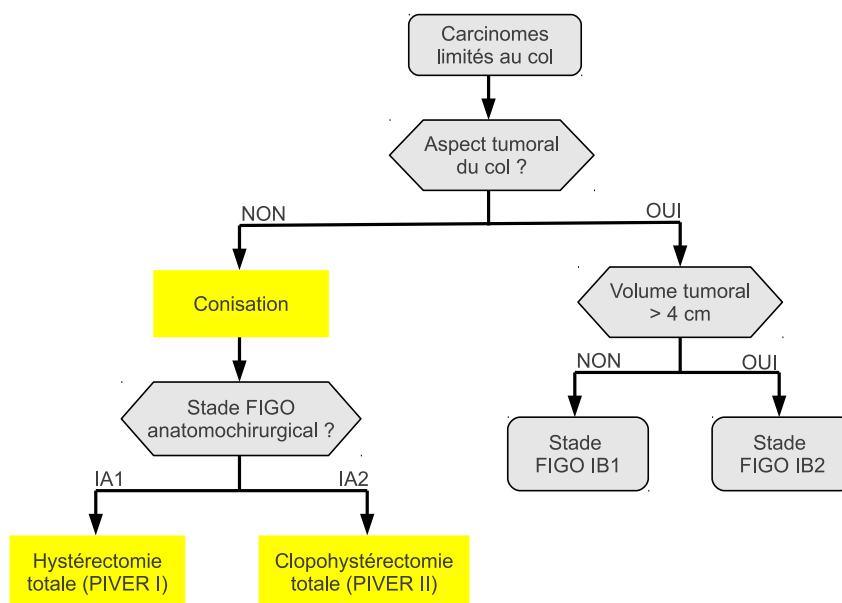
Carcinomes limités au col

Aspect tumoral du col ?

NON

OUI

Conisation

Volume tumoral > 4 cm

NON

OUI

Stade FIGO anatomochirurgical ?

Stade FIGO IB1

Stade FIGO IB2

IA1

IA2

Hystérectomie totale (PIVER I)

Clopohystérectomie totale (PIVER II)